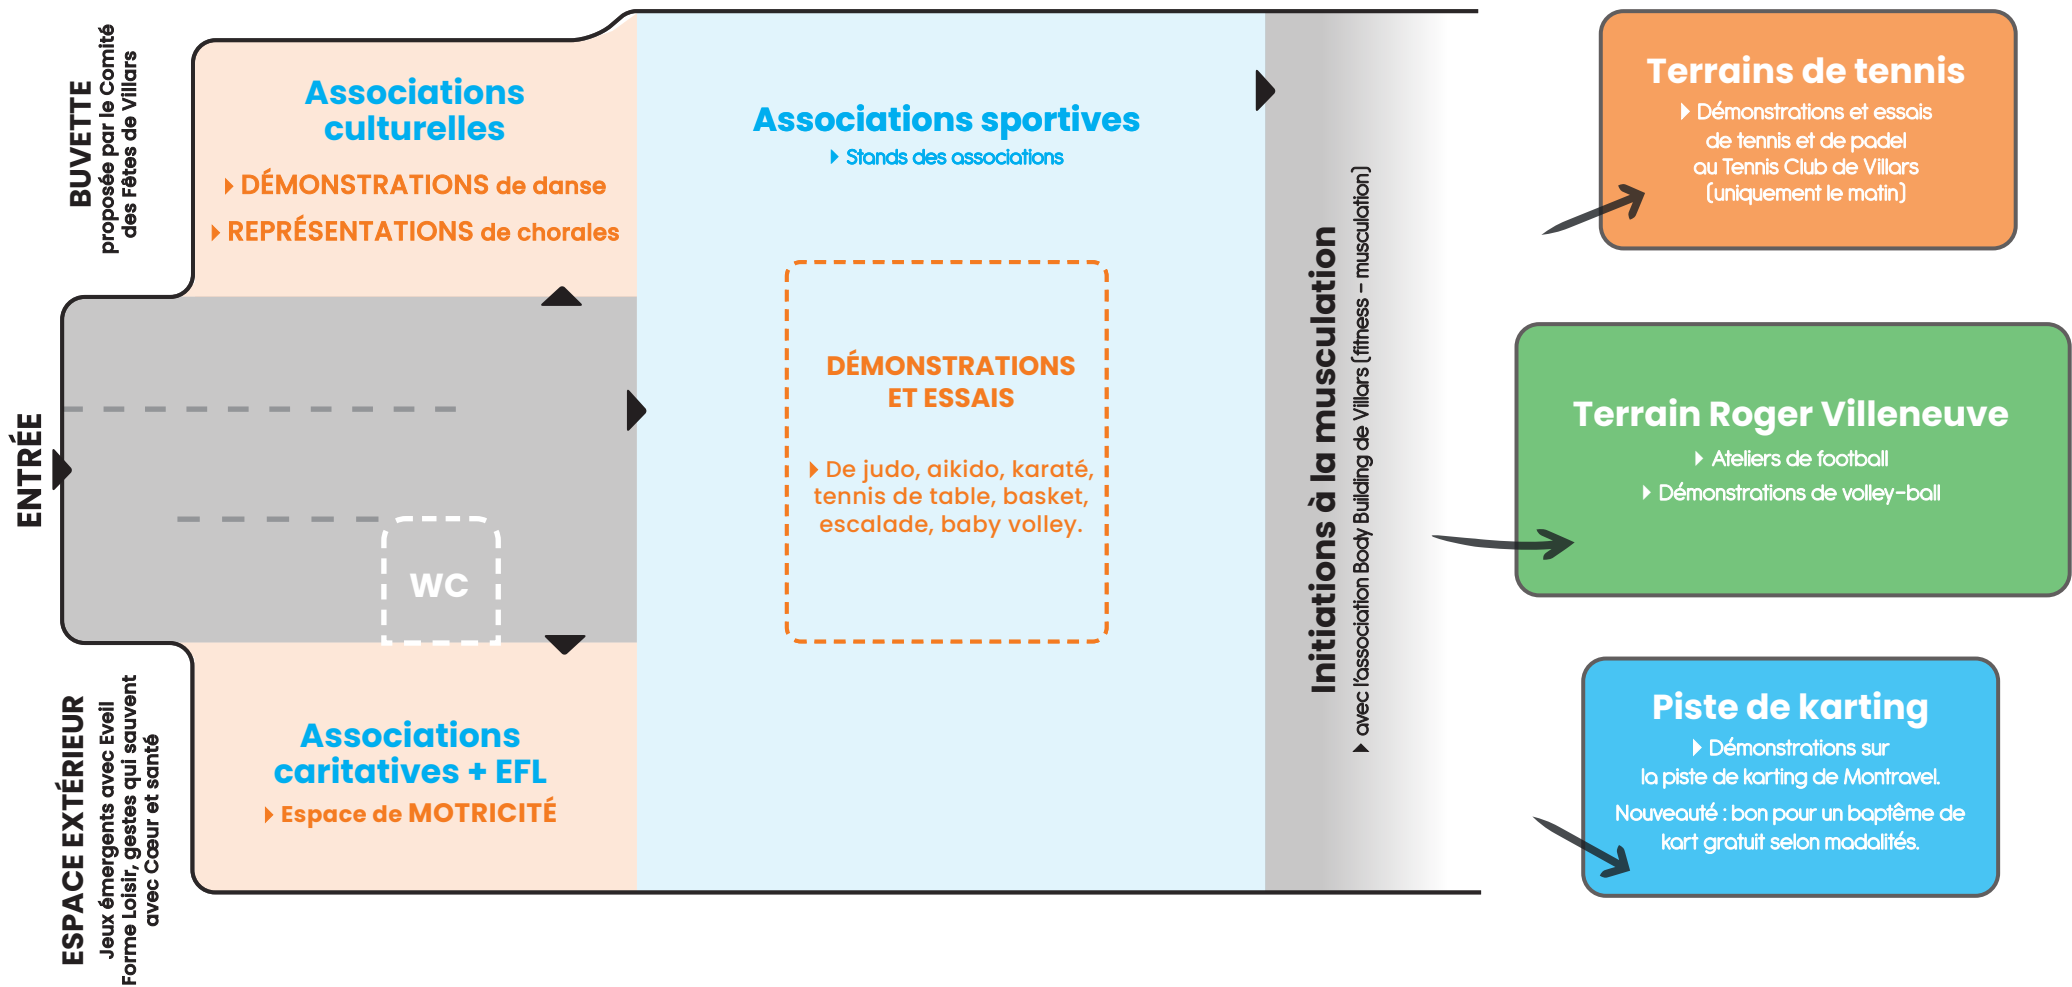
BUVETTE
proposée par le Comité des Fêtes de Villars

Associations culturelles
DÉMONSTRATIONS de danse
REPRÉSENTATIONS de chorales

Associations sportives
Stands des associations

DÉMONSTRATIONS ET ESSAIS
De judo, aikido, karaté, tennis de table, basket, escalade, baby volley.

ENTRÉE

WC

Associations caritatives + EFL
Espace de MOTRICITÉ

ESPACE EXTÉRIEUR
Jeux émergents avec Eveil Forme Loisir, gestes qui sauvent avec Cœur et santé

Initiations à la musculation
avec l'association Body Building de Villars (fitness – musculation)

Terrains de tennis
Démonstrations et essais de tennis et de padel au Tennis Club de Villars (uniquement le matin)

Terrain Roger Villeneuve
Ateliers de football
Démonstrations de volley-ball

Piste de karting
Démonstrations sur la piste de karting de Montravel.
Nouveauté : bon pour un baptême de kart gratuit selon madalités.